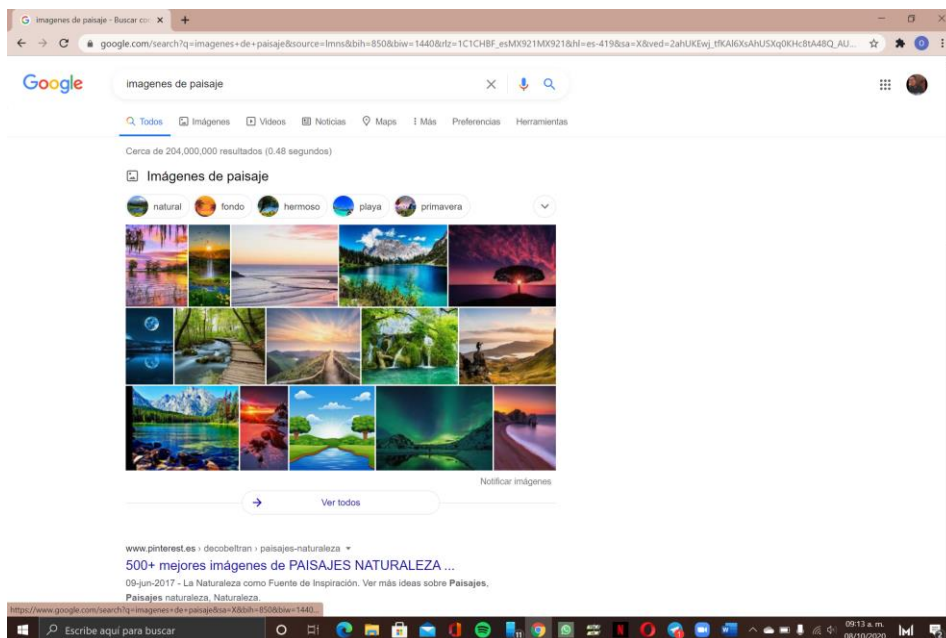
imagenes de paisaje - Buscar co ×

google.com/search?q=imagenes+de+paisaje&source=lmns&bih=850&biw=1440&rlz=1C1CHBF_esMX921MX921&hl=es-419&sa=X&ved=2ahUKEwj_tfKAl6XsAhUSXq0KHc8tA48Q_AU...

Google

imagenes de paisaje

Todos Imágenes Videos Noticias Maps : Más Preferencias Herramientas

Cerca de 204,000,000 resultados (0.48 segundos)

Imágenes de paisaje

natural fondo hermoso playa primavera

Notificar imágenes

Ver todos

www.pinterest.es › decobeltran › paisajes-naturaleza ▾

500+ mejores imágenes de PAISAJES NATURALEZA ...

09-jun-2017 - La Naturaleza como Fuente de Inspiración. Ver más ideas sobre **Paisajes**, **Paisajes** naturaleza, Naturaleza.

https://www.google.com/search?q=imagenes+de+paisaje&sa=X&bih=850&biw=1440...

Escribe aquí para buscar

09:13 a. m.
08/10/2020